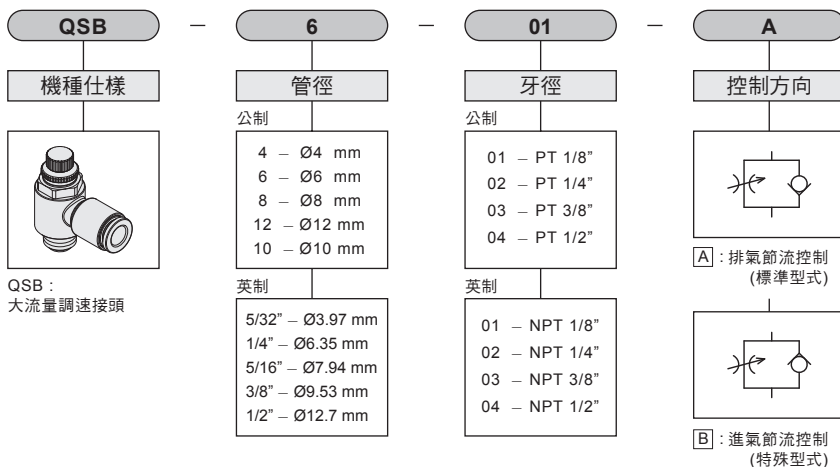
QSB — 6 — 01 — A

機種仕樣

QSB：
大流量調速接頭

管徑

公制

4 – Ø4 mm
6 – Ø6 mm
8 – Ø8 mm
12 – Ø12 mm
10 – Ø10 mm

英制

5/32" – Ø3.97 mm
1/4" – Ø6.35 mm
5/16" – Ø7.94 mm
3/8" – Ø9.53 mm
1/2" – Ø12.7 mm

牙徑

公制

01 – PT 1/8"
02 – PT 1/4"
03 – PT 3/8"
04 – PT 1/2"

英制

01 – NPT 1/8"
02 – NPT 1/4"
03 – NPT 3/8"
04 – NPT 1/2"

控制方向

A：排氣節流控制
(標準型式)

B：進氣節流控制
(特殊型式)